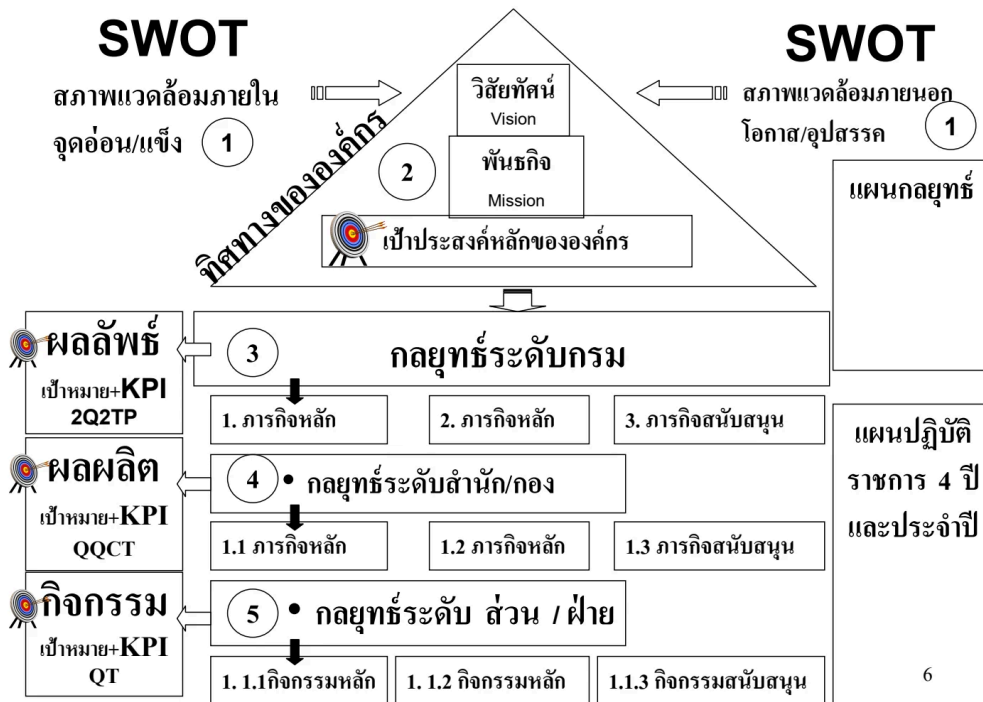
SWOT

สภาพแวดล้อมภายใน

จุดอ่อน/แข็ง 1

ทิศทางขององค์กร

วิสัยทัศน์
Vision

2

พันธกิจ
Mission

เป้าประสงค์หลักขององค์กร

SWOT

สภาพแวดล้อมภายนอก

โอกาส/อุปสรรค 1

แผนกลยุทธ์

ผลลัพธ์
เป้าหมาย+KPI
2Q2TP

3 กลยุทธ์ระดับกรม

1. ภารกิจหลัก

2. ภารกิจหลัก

3. ภารกิจสนับสนุน

แผนปฏิบัติราชการ 4 ปี และประจำปี

ผลผลิต
เป้าหมาย+KPI
QQCT

4 • กลยุทธ์ระดับสำนัก/กอง

1.1 ภารกิจหลัก

1.2 ภารกิจหลัก

1.3 ภารกิจสนับสนุน

กิจกรรม
เป้าหมาย+KPI
QT

5 • กลยุทธ์ระดับ ส่วน / ฝ่าย

1. 1.1กิจกรรมหลัก

1. 1.2 กิจกรรมหลัก

1.1.3 กิจกรรมสนับสนุน

6